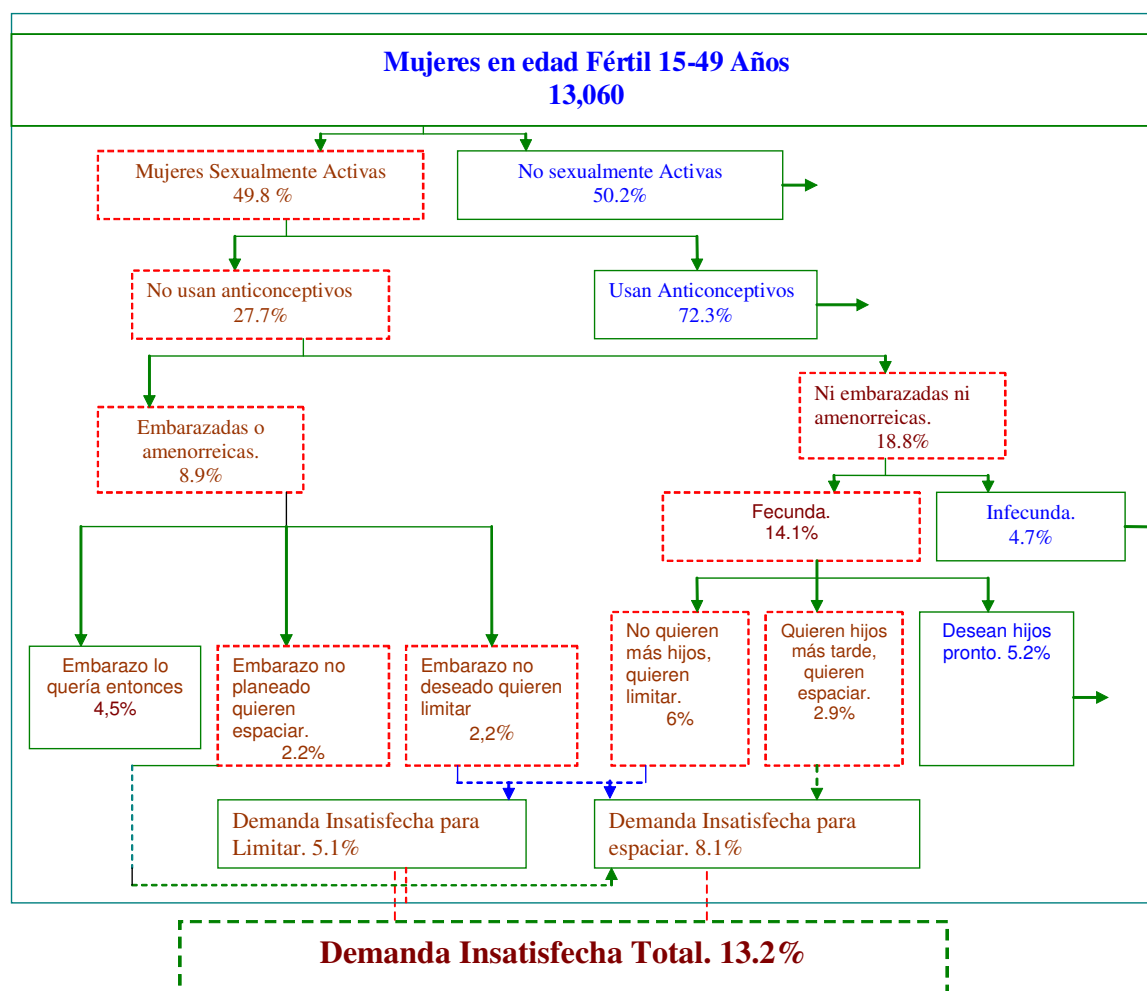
Mujeres en edad Fértil 15-49 Años
13,060

Mujeres Sexualmente Activas
49.8 %

No sexualmente Activas
50.2%

No usan anticonceptivos
27.7%

Usan Anticonceptivos
72.3%

Embarazadas o amenorreicas.
8.9%

Ni embarazadas ni amenorreicas.
18.8%

Fecunda.
14.1%

Infecunda.
4.7%

Embarazo lo quería entonces
4,5%

Embarazo no planeado quieren espaciar.
2.2%

Embarazo no deseado quieren limitar
2,2%

No quieren más hijos, quieren limitar.
6%

Quieren hijos más tarde, quieren espaciar.
2.9%

Desean hijos pronto. 5.2%

Demanda Insatisfecha para Limitar. 5.1%

Demanda Insatisfecha para espaciar. 8.1%

Demanda Insatisfecha Total. 13.2%